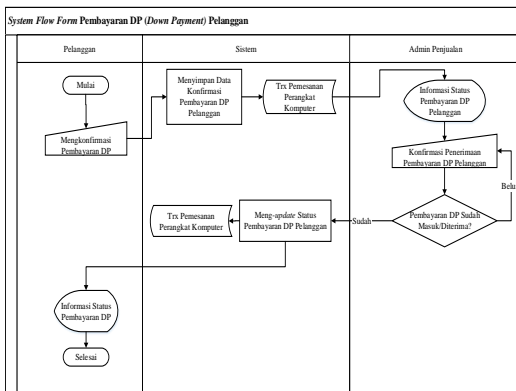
System Flow Form Pembayaran DP (Down Payment) Pelanggan

Pelanggan

Sistem

Admin Penjualan

Mulai

Mengkonfirmasi Pembayaran DP

Menyimpan Data Konfirmasi Pembayaran DP Pelanggan

Trx Pemesanan Perangkat Komputer

Informasi Status Pembayaran DP Pelanggan

Konfirmasi Penerimaan Pembayaran DP Pelanggan

Pembayaran DP Sudah Masuk/Diterima?

Belu

Sudah

Meng-update Status Pembayaran DP Pelanggan

Trx Pemesanan Perangkat Komputer

Informasi Status Pembayaran DP

Selesai